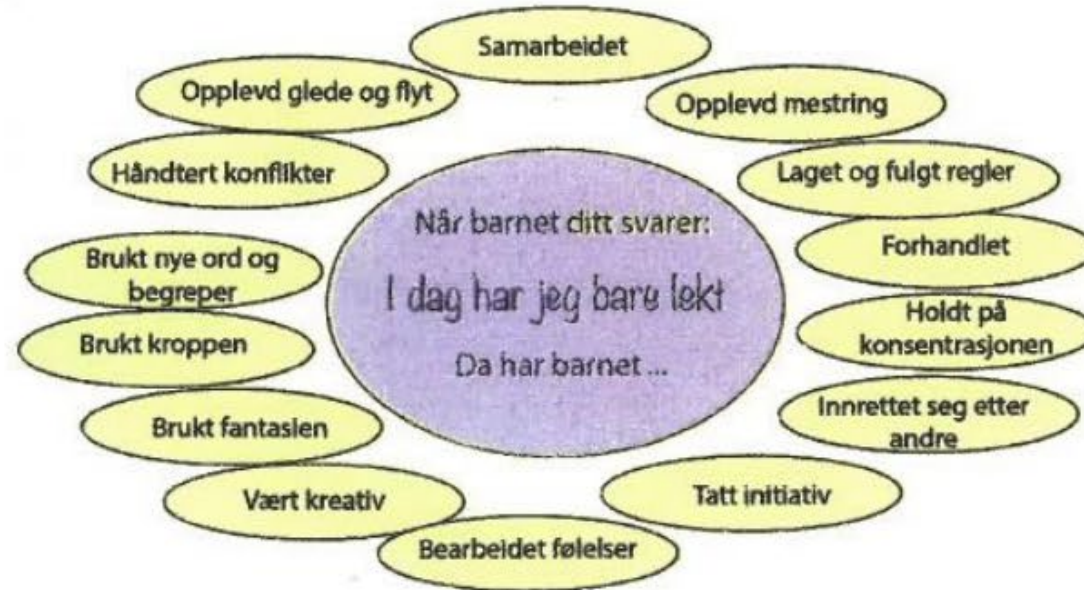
Når barnet ditt svarer:
I dag har jeg bare lekt
Da har barnet ...

Samarbeidet

Opplevd mestring

Laget og fulgt regler

Forhandlet

Holdt på konsentrasjonen

Innrettet seg etter andre

Tatt initiativ

Bearbeidet følelser

Vært kreativ

Brukt fantasien

Brukt kroppen

Brukt nye ord og begreper

Håndtert konflikter

Opplevd glede og flyt